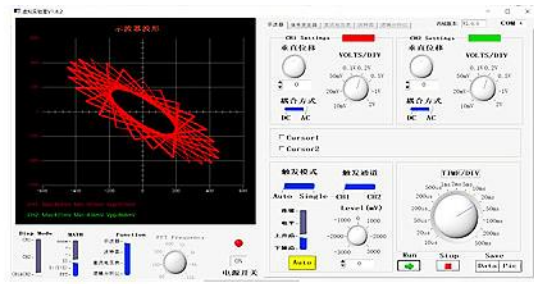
示波器波形

CH1 Settings
垂直位移
VOLTS/DIV
0.1V 0.2V
50mV 0.5V
20mV 1V
10mV 2V
耦合方式
DC AC

CH2 Settings
垂直位移
VOLTS/DIV
0.1V 0.2V
50mV 0.5V
20mV 1V
10mV 2V
耦合方式
DC AC

Cursor1
Cursor2

触发模式
触发通道
Auto Single
CH1 CH2
Level(mV)
Auto

TIME/DIV

Run
Stop
Save
Data Pic

Disp Mode
MATH
Function
FFT Frequency
ON
电源开关

COM